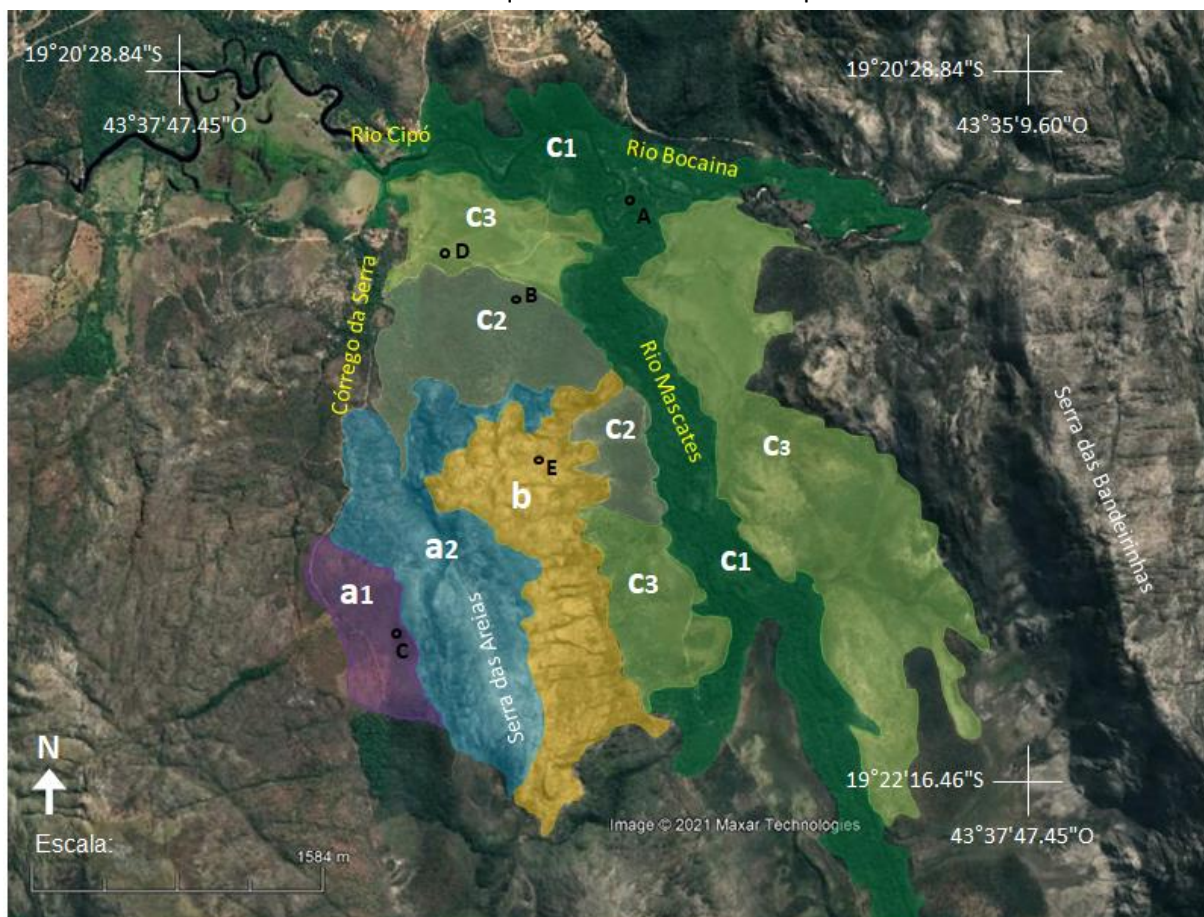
19°20'28.84"S
43°37'47.45"O
19°20'28.84"S
43°35'9.60"O
Rio Cipó
c1
Rio Bocaina
A
c3
D
B
c2
Córrego da Serra
Rio Mascates
Serra das Bandeirinhas
c2
E
b
c3
a2
c1
c3
a1
C
Serra das Areias
N
Escala:
1584 m
Image © 2021 Maxar Technologies
19°22'16.46"S
43°37'47.45"O